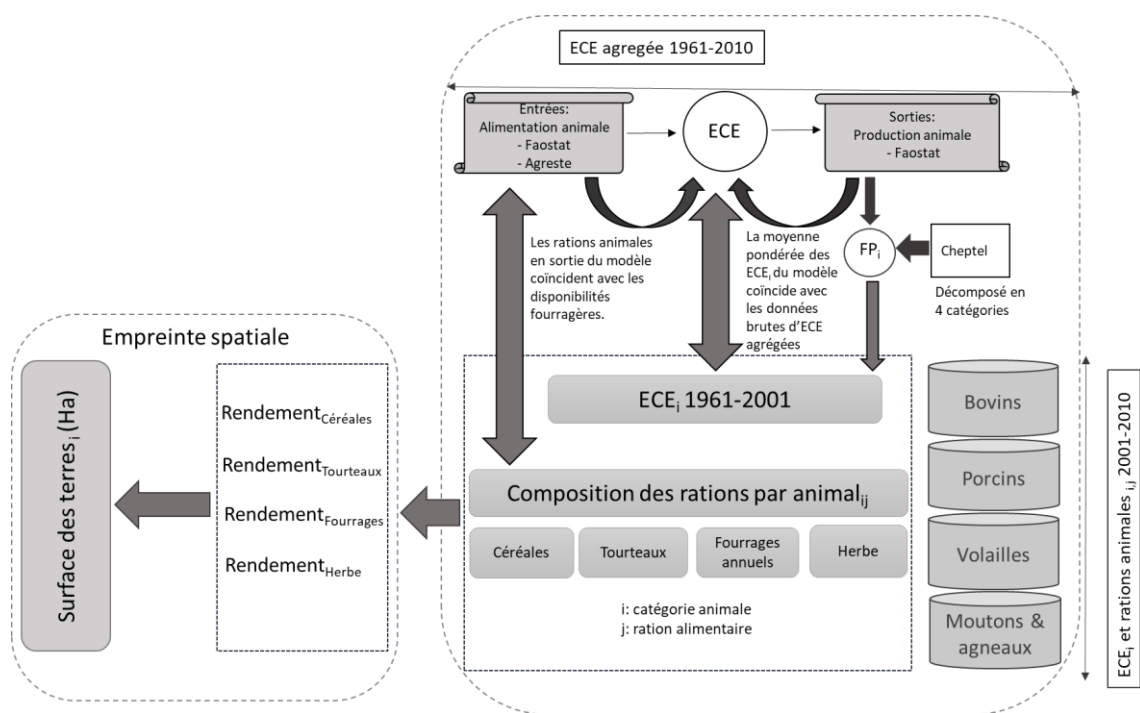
ECE agregée 1961-2010

Entrées:
Alimentation animale
- Faostat
- Agreste

ECE

Sorties:
Production animale
- Faostat

Les rations animales en sortie du modèle coïncident avec les disponibilités fourragères.

La moyenne pondérée des ECE$_i$ du modèle coïncide avec les données brutes d'ECE agrégées

FP$_i$

Cheptel

Décomposé en 4 catégories

Empreinte spatiale

Surface des terres$_i$ (Ha)

Rendement$_{Céréales}$

Rendement$_{Tourteaux}$

Rendement$_{Fourrages}$

Rendement$_{Herbe}$

ECE$_i$ 1961-2001

Composition des rations par animal$_{ij}$

Céréales

Tourteaux

Fourrages annuels

Herbe

i: catégorie animale
j: ration alimentaire

Bovins

Porcins

Volailles

Moutons & agneaux

ECE$_i$ et rations animales $_{i,j}$ 2001-2010